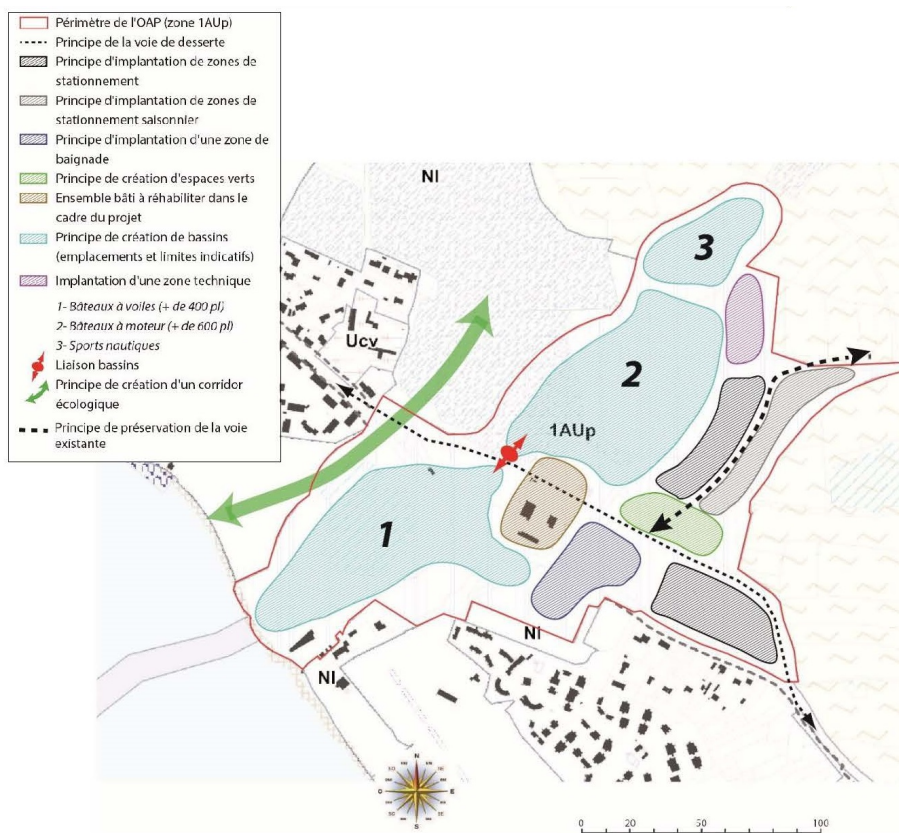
Périmètre de l'OAP (zone 1AUp)
Principe de la voie de desserte
Principe d'implantation de zones de stationnement
Principe d'implantation de zones de stationnement saisonnier
Principe d'implantation d'une zone de baignade
Principe de création d'espaces verts
Ensemble bâti à réhabiliter dans le cadre du projet
Principe de création de bassins (emplacements et limites indicatifs)
Implantation d'une zone technique
1- Bâteaux à voiles (+ de 400 pl)
2- Bâteaux à moteur (+ de 600 pl)
3- Sports nautiques
Liaison bassins
Principe de création d'un corridor écologique
Principe de préservation de la voie existante

Nl
3
Ucv
2
1AUp
1
Nl
Nl

N
E
S
O

0 20 50 100